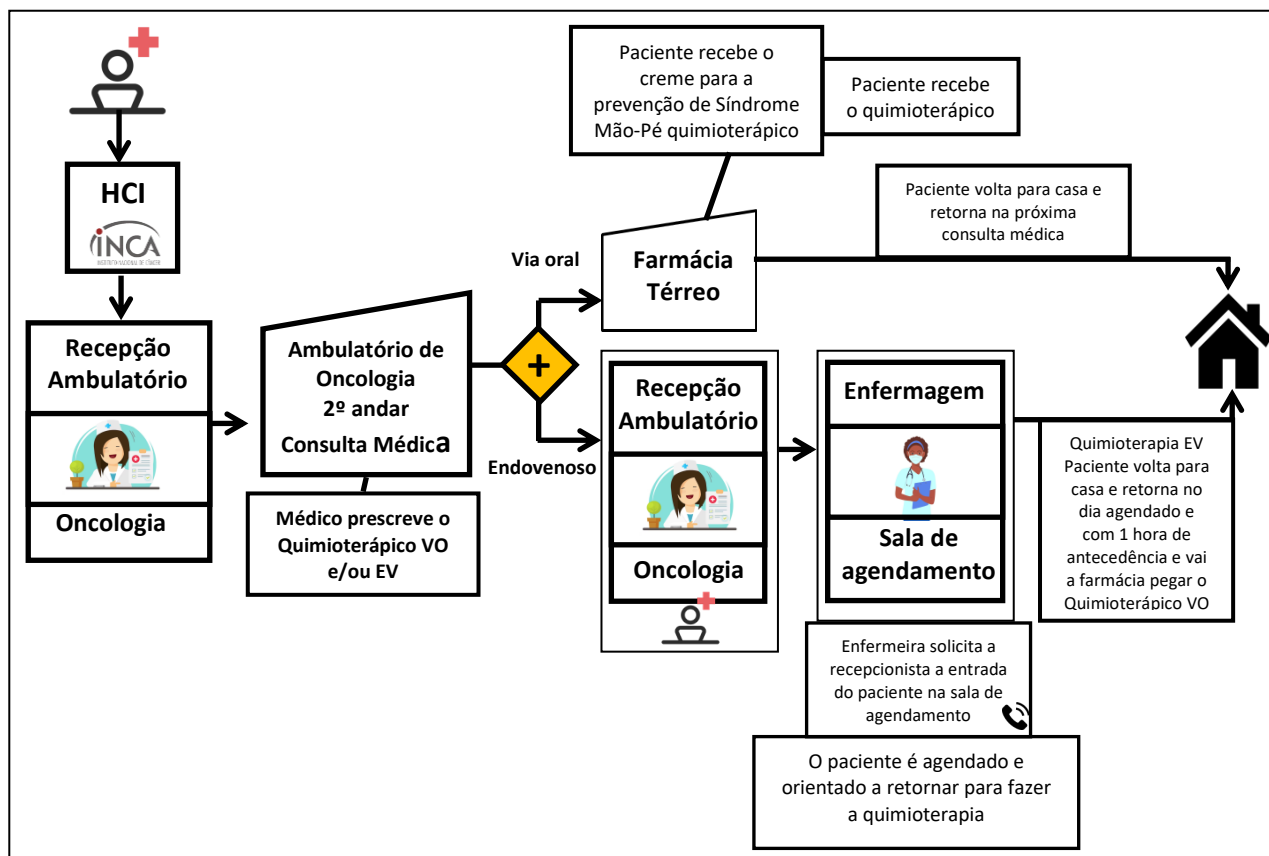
Paciente recebe o creme para a prevenção de Síndrome Mão-Pé quimioterápico

Paciente recebe o quimioterápico

Paciente volta para casa e retorna na próxima consulta médica

HCI

INCA
INSTITUTO NACIONAL DE CÂNCER

Via oral

Farmácia Térreo

Recepção Ambulatório

Oncologia

Ambulatório de Oncologia 2º andar Consulta Médica

+

Endovenoso

Médico prescreve o Quimioterápico VO e/ou EV

Recepção Ambulatório

Oncologia

Enfermagem

Sala de agendamento

Quimioterapia EV Paciente volta para casa e retorna no dia agendado e com 1 hora de antecedência e vai a farmácia pegar o Quimioterápico VO

Enfermeira solicita a recepcionista a entrada do paciente na sala de agendamento

O paciente é agendado e orientado a retornar para fazer a quimioterapia